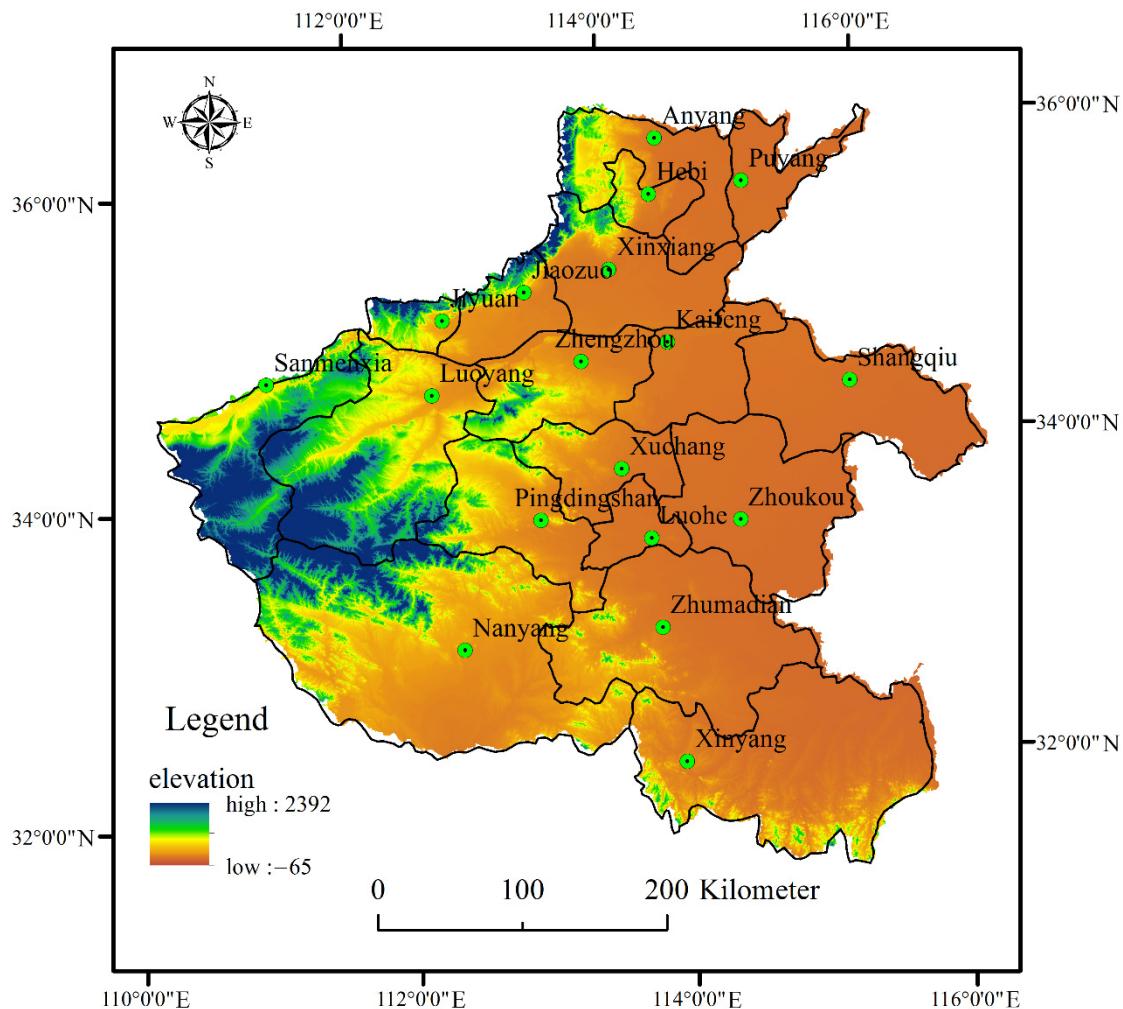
112°0'0"E
114°0'0"E
116°0'0"E

N
W
E
S

36°0'0"N
36°0'0"N
34°0'0"N
34°0'0"N
32°0'0"N
32°0'0"N

Anyang
Hebi
Puyang
Xinxiang
Jiaozuo
Jiyuan
Kaifeng
Zhengzhou
Shangqiu
Sanmenxia
Luoyang
Xuchang
Pingdingshan
Zhoukou
Luohe
Zhumadian
Nanyang
Xinyang

Legend
elevation
high : 2392
low : -65

0
100
200 Kilometer

110°0'0"E
112°0'0"E
114°0'0"E
116°0'0"E